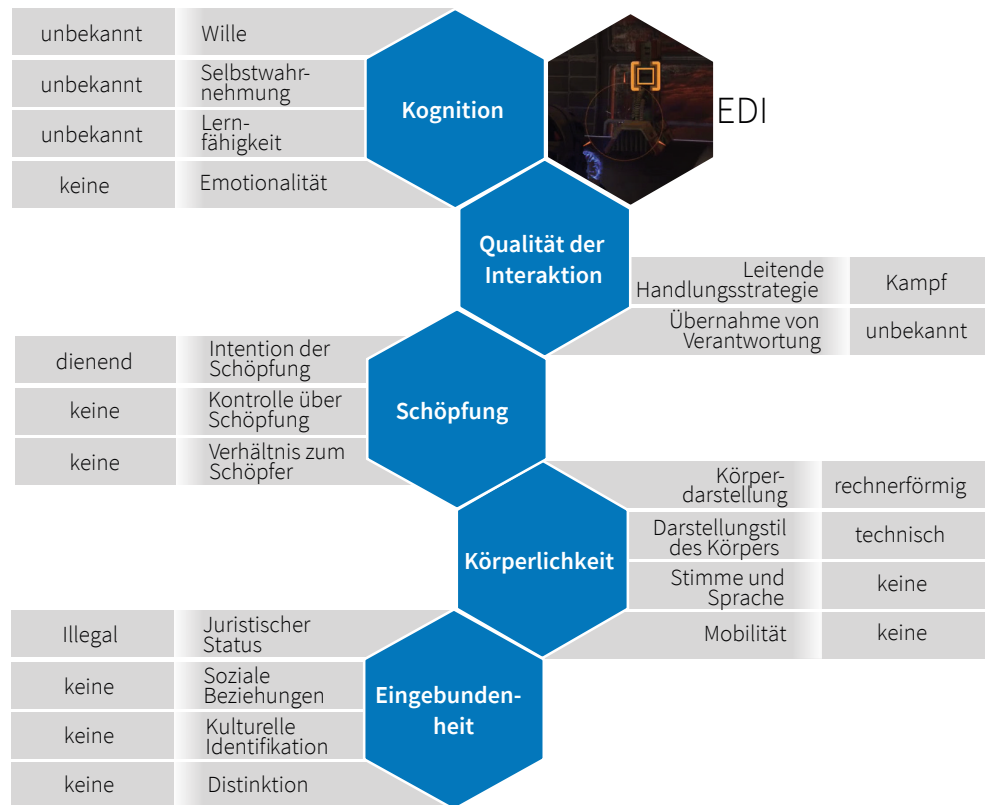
| unbekannt | Wille |
|---|---|
| unbekannt | Selbstwahrnehmung |
| unbekannt | Lernfähigkeit |
| keine | Emotionalität |

Kognition

EDI

Qualität der Interaktion

| Leitende Handlungsstrategie | Kampf |
|---|---|
| Übernahme von Verantwortung | unbekannt |

| dienend | Intention der Schöpfung |
|---|---|
| keine | Kontrolle über Schöpfung |
| keine | Verhältnis zum Schöpfer |

Schöpfung

| Körperdarstellung | rechnerförmig |
|---|---|
| Darstellungstil des Körpers | technisch |
| Stimme und Sprache | keine |
| Mobilität | keine |

Körperlichkeit

| Illegal | Juristischer Status |
|---|---|
| keine | Soziale Beziehungen |
| keine | Kulturelle Identifikation |
| keine | Distinktion |

Eingebundenheit